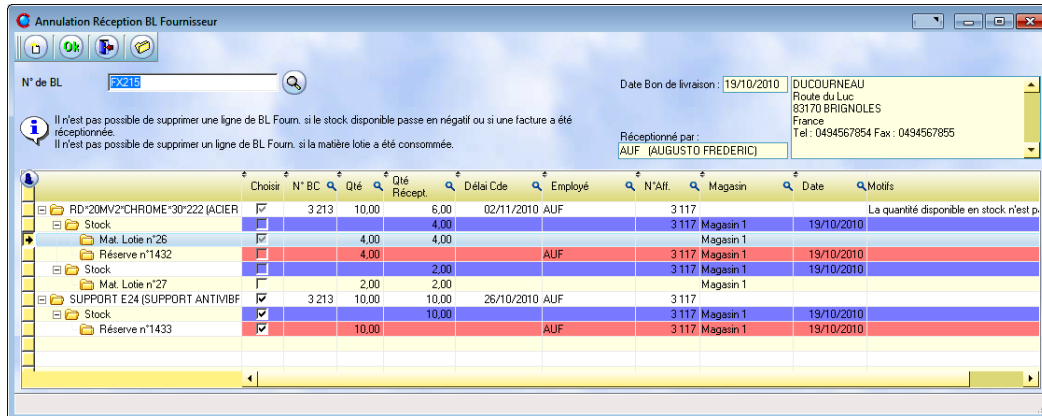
Annulation Réception BL Fournisseur

Ok

N° de BL FX215

Date Bon de livraison : 19/10/2010

DUCOURNEAU
Route du Luc
83170 BRIGNOLES
France
Tel : 0494567854 Fax : 0494567855

Il n'est pas possible de supprimer une ligne de BL Fourn. si le stock disponible passe en négatif ou si une facture a été réceptionnée.
Il n'est pas possible de supprimer un ligne de BL Fourn. si la matière lotie a été consommée.

Réceptionné par :
AUF (AUGUSTO FREDERIC)

| | Choisir | N° BC | Qté | Qté Récept. | Délai Cde | Employé | N°Aff. | Magasin | Date | Motifs |
|---|---|---|---|---|---|---|---|---|---|---|
| RD*20MV2*CHROME*30*222 (ACIER | | 3 213 | 10,00 | 6,00 | 02/11/2010 | AUF | 3 117 | | | La quantité disponible en stock n'est p |
| Stock | | | | 4,00 | | | 3 117 | Magasin 1 | 19/10/2010 | |
| Mat. Lotie n°26 | | | 4,00 | 4,00 | | | | Magasin 1 | | |
| Réserve n°1432 | | | 4,00 | | | AUF | 3 117 | Magasin 1 | 19/10/2010 | |
| Stock | | | | 2,00 | | | 3 117 | Magasin 1 | 19/10/2010 | |
| Mat. Lotie n°27 | | | 2,00 | 2,00 | | | | Magasin 1 | | |
| SUPPORT E24 (SUPPORT ANTIVIBF | ✔ | 3 213 | 10,00 | 10,00 | 26/10/2010 | AUF | 3 117 | | | |
| Stock | ✔ | | | 10,00 | | | 3 117 | Magasin 1 | 19/10/2010 | |
| Réserve n°1433 | ✔ | | 10,00 | | | AUF | 3 117 | Magasin 1 | 19/10/2010 | |